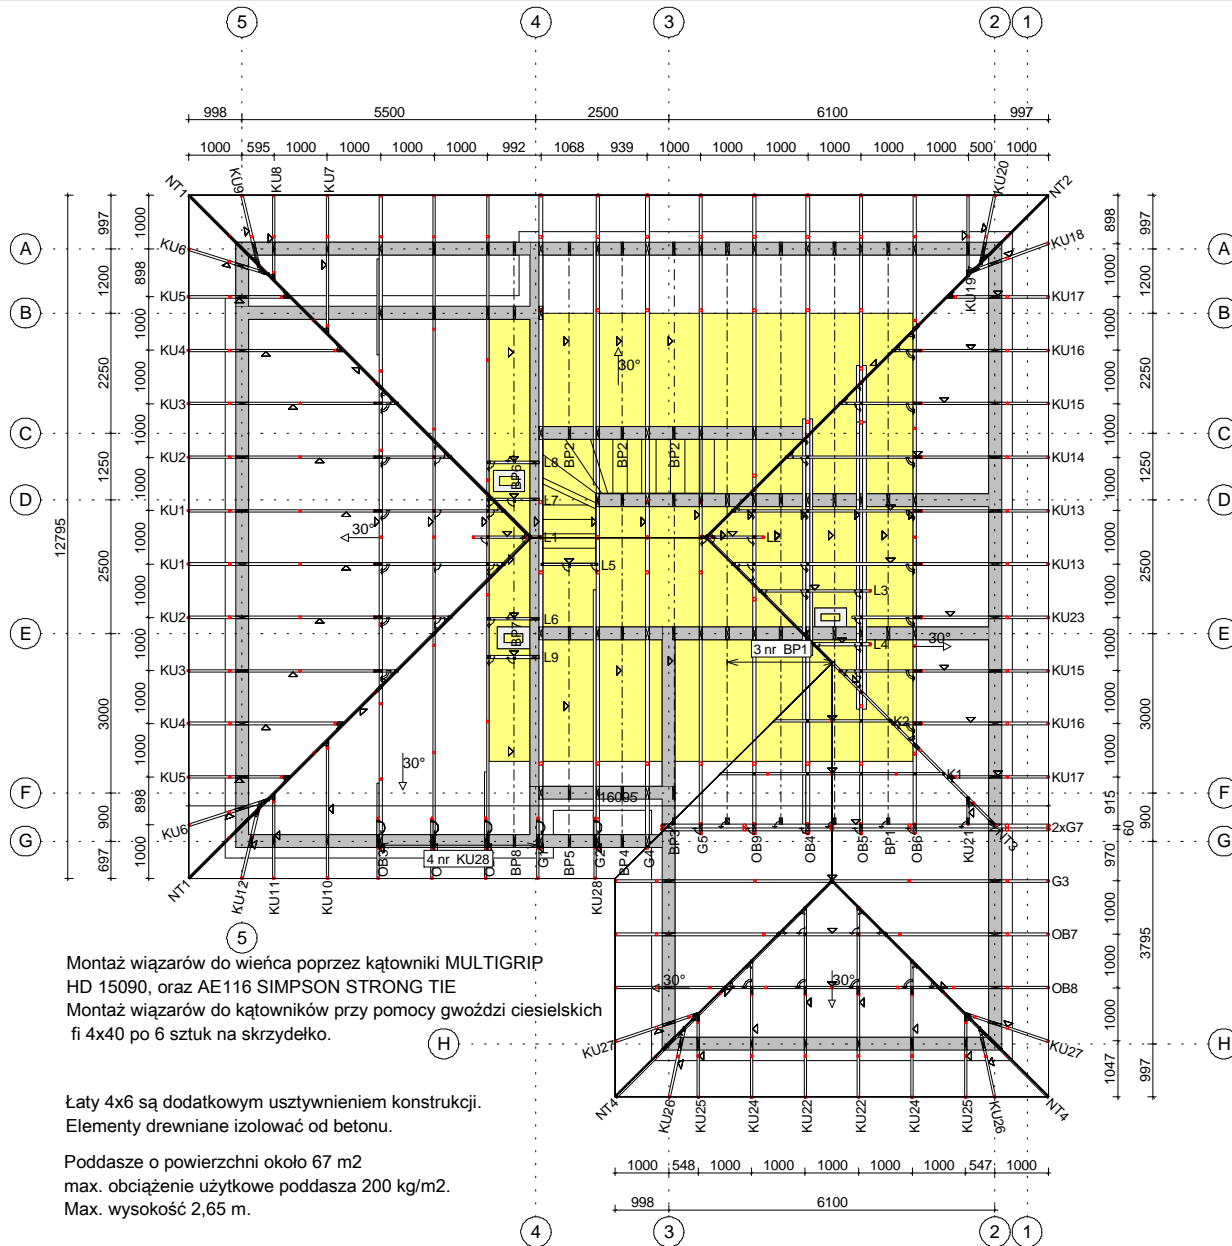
5 4 3 2 1

998 5500 2500 6100 997

1000 595 1000 1000 1000 1000 992 1068 939 1000 1000 1000 1000 1000 1000 500 1000

NT1 KU9 KU8 KU7 KU20 NT2

A B C D E F G H

997 1200 2250 1250 2500 3000 900 697 12795

1000 898 1000 1000 1000 1000 1000 1000 1000 1000 1000 1000 898 1000

KU6 KU5 KU4 KU3 KU2 KU1 KU1 KU2 KU3 KU4 KU5 KU6

KU18 KU19 KU17 KU16 KU15 KU14 KU13 KU13 KU23 KU15 KU16 KU17 2xG7 G3 OB7 OB8 KU27

997 1200 2250 1250 2500 3000 900 60 3795 997
898 1000 1000 1000 1000 1000 1000 1000 1000 1000 915 970 1000 1000 1000 1047

30° 30° 30° 30° 30° 30°

BP2 BP2 BP2 BP6 BP7 L8 L7 L1 L5 L6 L9 L2 L3 L4 K2 K1 3 nr BP1

16095

4 nr KU28

NT1 KU12 KU11 KU10 OB3 BP8 G1 BP5 G2 KU28 BP4 G4 BP3 G5 OB9 OB4 OB5 BP1 OB6 KU21 NT3

5

Montaż wiązarów do wieńca poprzez kątowniki MULTIGRIP HD 15090, oraz AE116 SIMPSON STRONG TIE
Montaż wiązarów do kątowników przy pomocy gwoździ ciesielskich fi 4x40 po 6 sztuk na skrzydełko.

Łaty 4x6 są dodatkowym usztywnieniem konstrukcji.
Elementy drewniane izolować od betonu.

Poddasze o powierzchni około 67 m2
max. obciążenie użytkowe poddasza 200 kg/m2.
Max. wysokość 2,65 m.

KU27 NT4 KU26 KU25 KU24 KU22 KU22 KU24 KU25 KU26 NT4

1000 548 1000 1000 1000 1000 1000 547 1000

998 6100

4 3 2 1